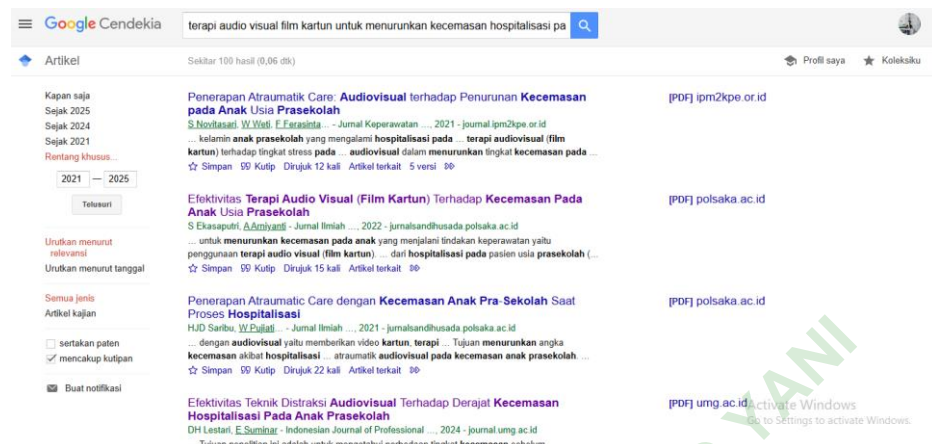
Google Cendekia

terapi audio visual film kartun untuk menurunkan kecemasan hospitalisasi pa

Artikel

Sekitar 100 hasil (0,06 dtk)

Profil saya

Koleksiku

Kapan saja
Sejak 2025
Sejak 2024
Sejak 2021
Rentang khusus...

2021 — 2025

Telusuri

Urutkan menurut relevansi
Urutkan menurut tanggal

Semua jenis
Artikel kajian

sertakan paten
mencakup kutipan

Buat notifikasi

Penerapan Atraumatik Care: Audiovisual terhadap Penurunan Kecemasan pada Anak Usia Prasekolah
S Novitasari, W Wati, F Ferasinta... - Jurnal Keperawatan ..., 2021 - journal.ipm2kpe.or.id
... kelamin anak prasekolah yang mengalami hospitalisasi pada ... terapi audiovisual (film kartun) terhadap tingkat stress pada ... audiovisual dalam menurunkan tingkat kecemasan pada ...
Simpan Kutip Dirujuk 12 kali Artikel terkait 5 versi

[PDF] ipm2kpe.or.id

Efektivitas Terapi Audio Visual (Film Kartun) Terhadap Kecemasan Pada Anak Usia Prasekolah
S Ekasaputri, A Amiyanti - Jurnal Ilmiah ..., 2022 - jurnalsandihusada.polsaka.ac.id
... untuk menurunkan kecemasan pada anak yang menjalani tindakan keperawatan yaitu penggunaan terapi audio visual (film kartun). ... dari hospitalisasi pada pasien usia prasekolah (...
Simpan Kutip Dirujuk 15 kali Artikel terkait

[PDF] polsaka.ac.id

Penerapan Atraumatic Care dengan Kecemasan Anak Pra-Sekolah Saat Proses Hospitalisasi
HJD Saribu, W Pujiati... - Jurnal Ilmiah ..., 2021 - jurnalsandihusada.polsaka.ac.id
... dengan audiovisual yaitu memberikan video kartun, terapi ... Tujuan menurunkan angka kecemasan akibat hospitalisasi ... atraumatik audiovisual pada kecemasan anak prasekolah. ...
Simpan Kutip Dirujuk 22 kali Artikel terkait

[PDF] polsaka.ac.id

Efektivitas Teknik Distraksi Audiovisual Terhadap Derajat Kecemasan Hospitalisasi Pada Anak Prasekolah
DH Lestari, E Suminar - Indonesian Journal of Professional ..., 2024 - journal.umg.ac.id
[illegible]

[PDF] umg.ac.id

YANI

Activate Windows
Go to Settings to activate Windows.